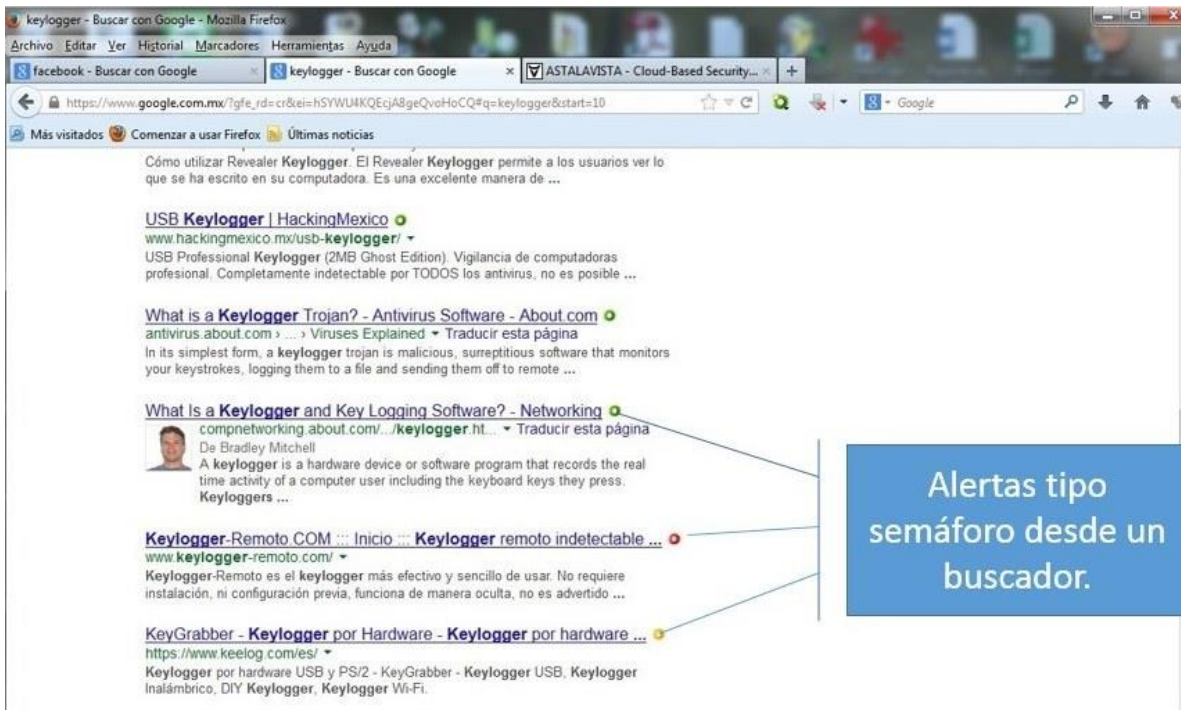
keylogger - Buscar con Google - Mozilla Firefox

Archivo Editar Ver Historial Marcadores Herramientas Ayuda

facebook - Buscar con Google | keylogger - Buscar con Google | ASTALAVISTA - Cloud-Based Security... | +

https://www.google.com.mx/?gfe_rd=cr&ei=hSYWU4KQEcjA8geQvoHoCQ#q=keylogger&start=10

Google

Más visitados | Comenzar a usar Firefox | Últimas noticias

Cómo utilizar Revealer Keylogger. El Revealer Keylogger permite a los usuarios ver lo que se ha escrito en su computadora. Es una excelente manera de ...

USB Keylogger | HackingMexico
www.hackingmexico.mx/usb-keylogger/
USB Professional Keylogger (2MB Ghost Edition). Vigilancia de computadoras profesional, Completamente indetectable por TODOS los antivirus, no es posible ...

What is a Keylogger Trojan? - Antivirus Software - About.com
antivirus.about.com › ... › Viruses Explained ▾ Traducir esta página
In its simplest form, a keylogger trojan is malicious, surreptitious software that monitors your keystrokes, logging them to a file and sending them off to remote ...

What Is a Keylogger and Key Logging Software? - Networking
compnetworking.about.com/.../keylogger.ht... ▾ Traducir esta página
De Bradley Mitchell
A keylogger is a hardware device or software program that records the real time activity of a computer user including the keyboard keys they press. Keyloggers ...

Keylogger-Remoto.COM ::: Inicio ::: Keylogger remoto indetectable ...
www.keylogger-remoto.com/
Keylogger-Remoto es el keylogger más efectivo y sencillo de usar. No requiere instalación, ni configuración previa, funciona de manera oculta, no es advertido ...

KeyGrabber - Keylogger por Hardware - Keylogger por hardware ...
https://www.keelog.com/es/
Keylogger por hardware USB y PS/2 - KeyGrabber - Keylogger USB, Keylogger Inalámbrico, DIY Keylogger, Keylogger Wi-Fi.

Alertas tipo semáforo desde un buscador.